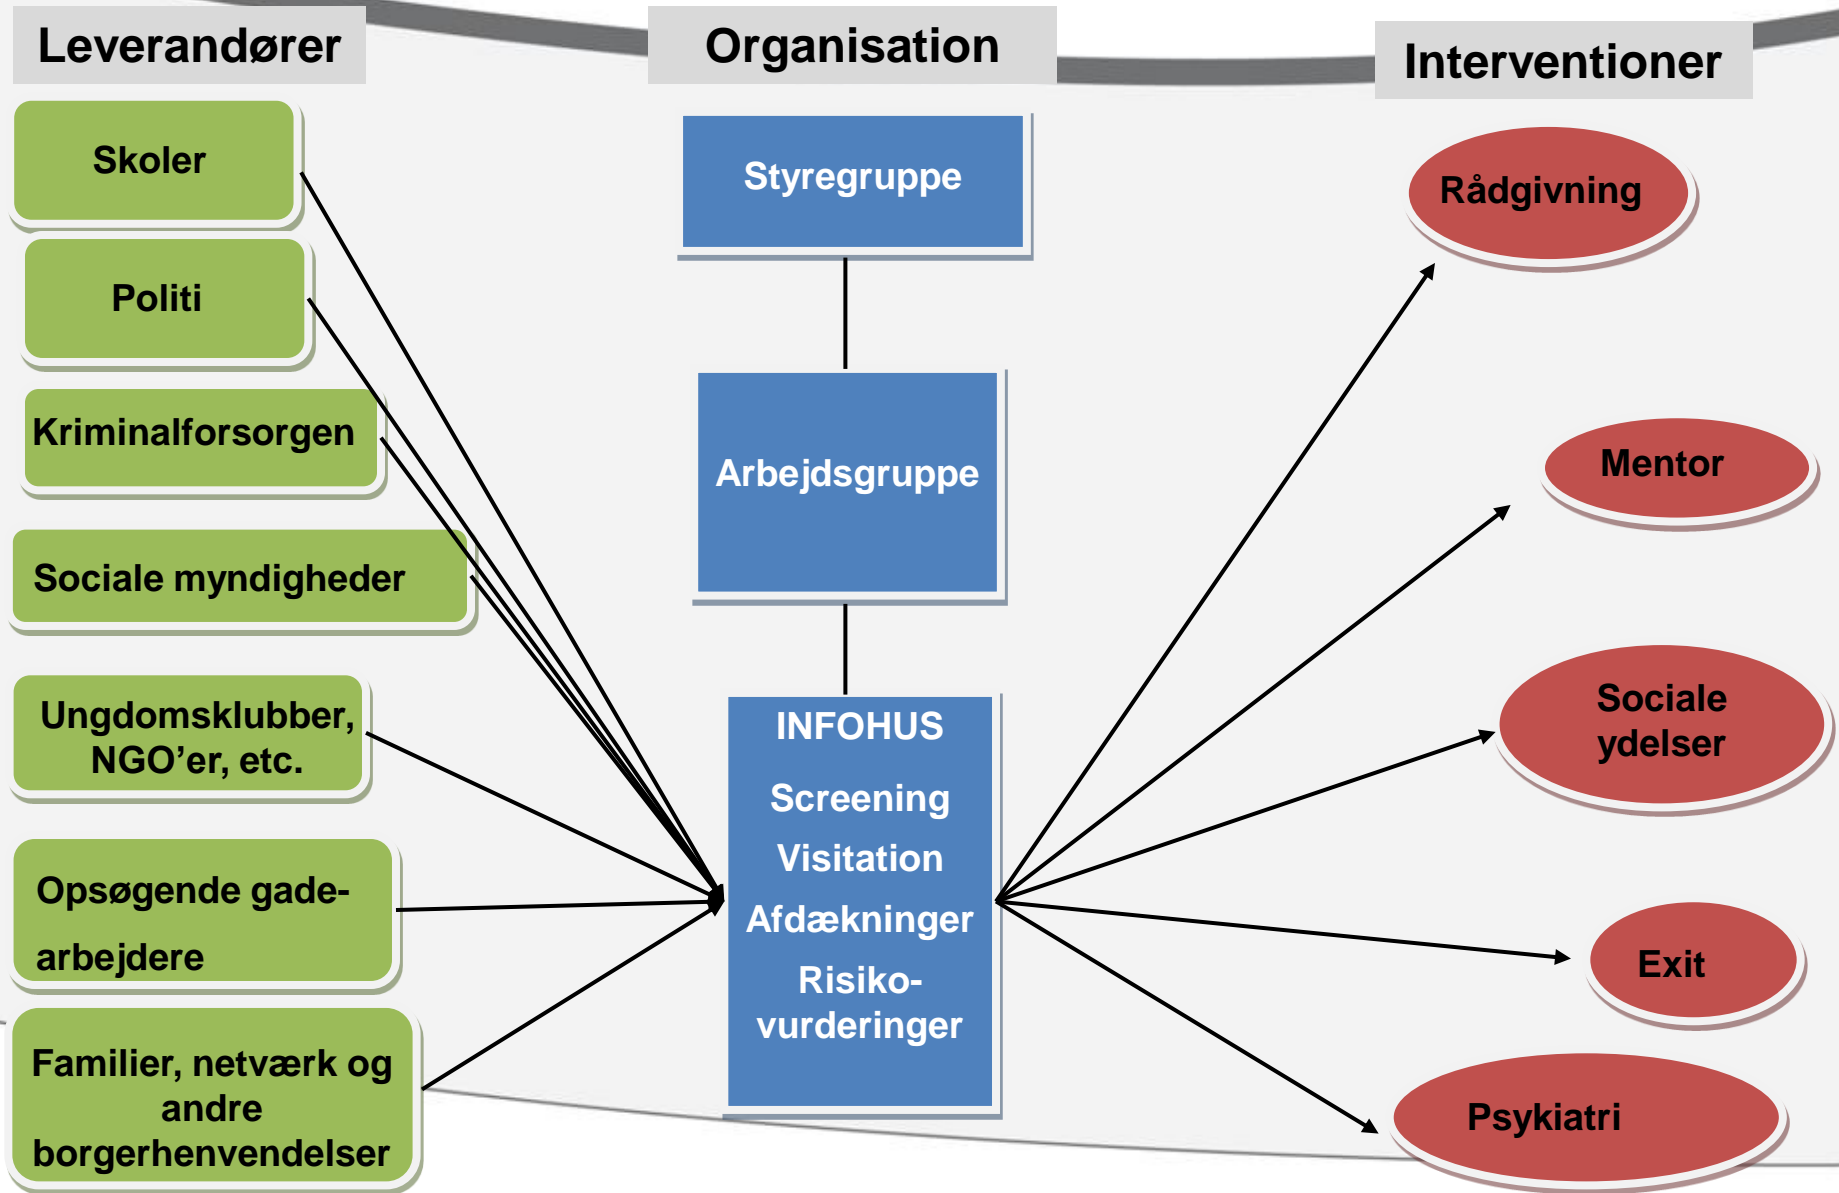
Leverandører

Skoler

Politi

Kriminalforsorgen

Sociale myndigheder

Ungdomsklubber, NGO'er, etc.

Opsøgende gade-arbejdere

Familier, netværk og andre borgerhenvendelser

Organisation

Styregruppe

Arbejdsgruppe

INFOHUS

Screening

Visitation

Afdækninger

Risiko-vurderinger

Interventioner

Rådgivning

Mentor

Sociale ydelser

Exit

Psykiatri